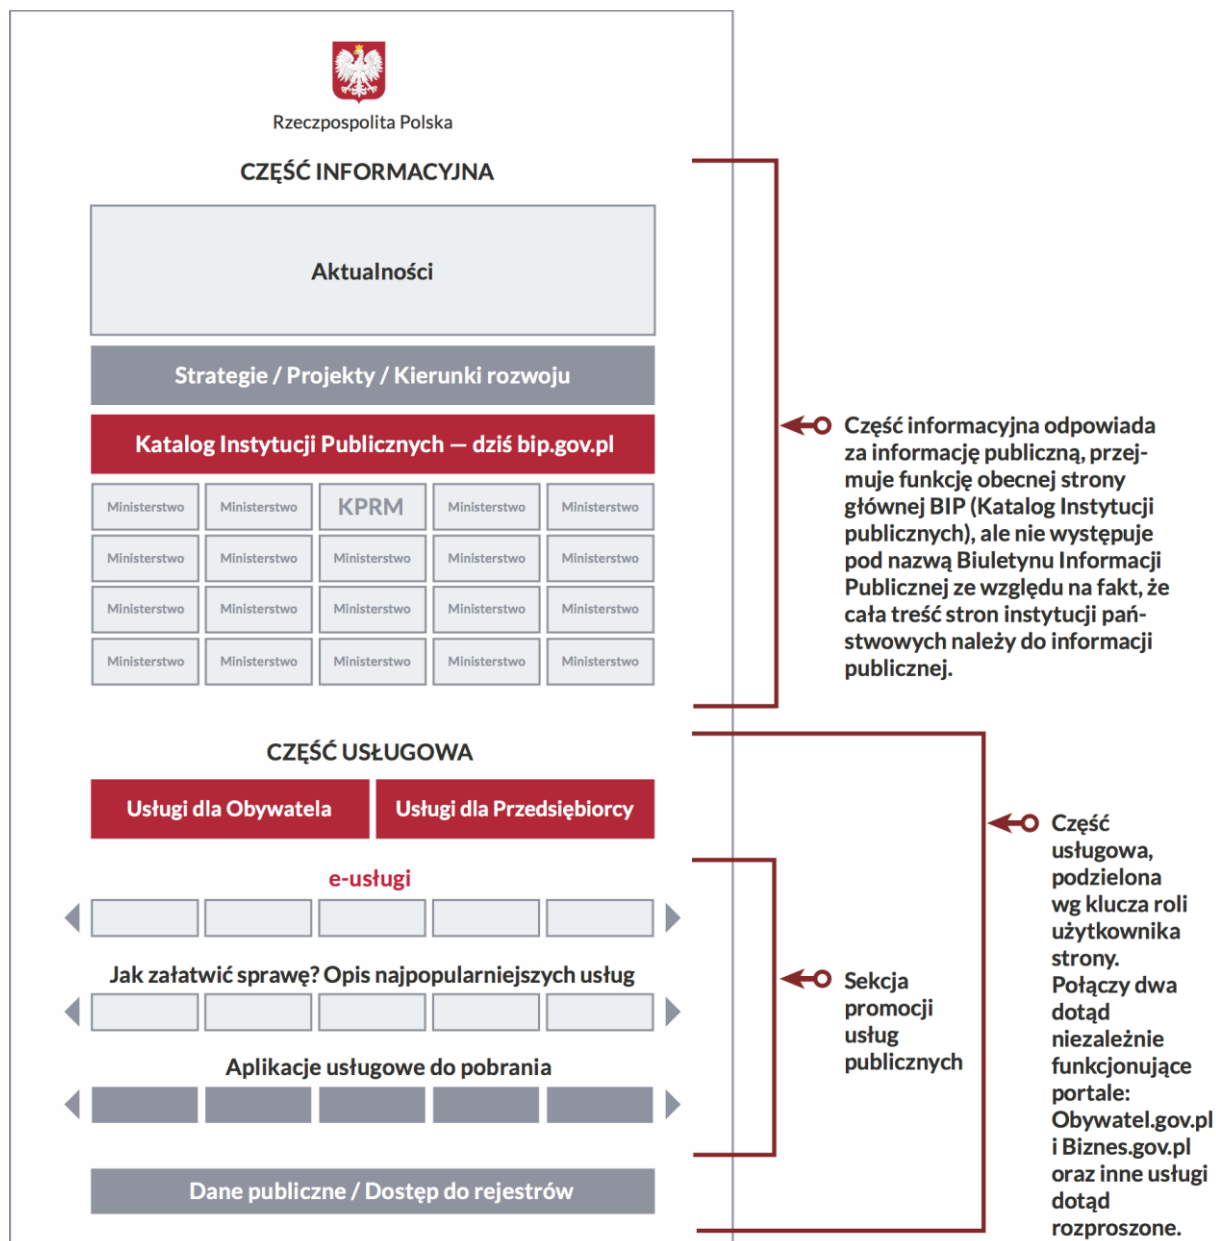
Rzeczpospolita Polska

CZĘŚĆ INFORMACYJNA

Aktualności

Strategie / Projekty / Kierunki rozwoju

Katalog Instytucji Publicznych — dziś bip.gov.pl

| Ministerstwo | Ministerstwo | KPRM | Ministerstwo | Ministerstwo |
|---|---|---|---|---|
| Ministerstwo | Ministerstwo | Ministerstwo | Ministerstwo | Ministerstwo |
| Ministerstwo | Ministerstwo | Ministerstwo | Ministerstwo | Ministerstwo |
| Ministerstwo | Ministerstwo | Ministerstwo | Ministerstwo | Ministerstwo |

Część informacyjna odpowiada za informację publiczną, przejmuje funkcję obecnej strony głównej BIP (Katalog Instytucji publicznych), ale nie występuje pod nazwą Biuletynu Informacji Publicznej ze względu na fakt, że cała treść stron instytucji państwowych należy do informacji publicznej.

CZĘŚĆ USŁUGOWA

Usługi dla Obywatela

Usługi dla Przedsiębiorcy

e-usługi

Jak załatwić sprawę? Opis najpopularniejszych usług

Aplikacje usługowe do pobrania

Dane publiczne / Dostęp do rejestrów

Sekcja promocji usług publicznych

Część usługowa, podzielona wg klucza roli użytkownika strony. Połączy dwa dotąd niezależnie funkcjonujące portale: Obywatel.gov.pl i Biznes.gov.pl oraz inne usługi dotąd rozproszone.